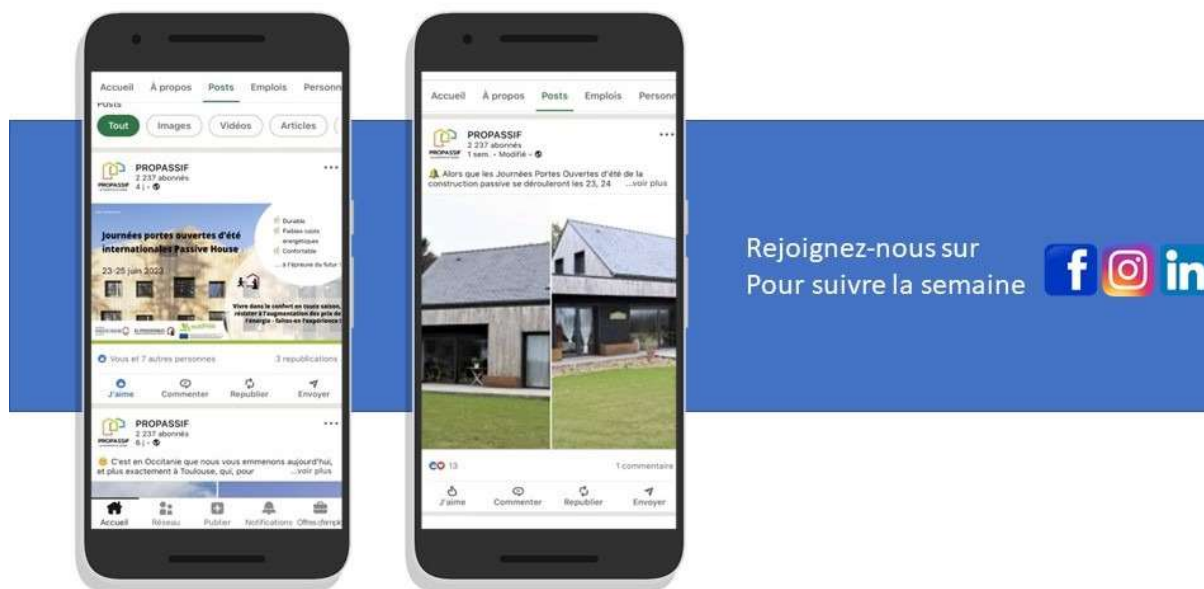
Accueil À propos Posts Emplois Personn

Posts

Tout Images Vidéos Articles

PROPASSIF
2 237 abonnés
4 j · 

Journées portes ouvertes d'été internationales Passive House

23-25 juin 2023

Durable
Faibles coûts énergétiques
Confortable
... à l'épreuve du futur !

Vivre dans le confort en toute saison, résister à l'augmentation des prix de l'énergie : faites-en l'expérience !

Vous et 7 autres personnes
3 republications

J'aime Commenter Republier Envoyer

PROPASSIF
2 237 abonnés
6 j · 

C'est en Occitanie que nous vous emmenons aujourd'hui, et plus exactement à Toulouse, qui, pour ...voir plus

Accueil Réseau Publier Notifications Offres d'emploi

Accueil À propos Posts Emplois Personn

PROPASSIF
2 237 abonnés
1 sem. · Modifié · 

Alors que les Journées Portes Ouvertes d'été de la construction passive se dérouleront les 23, 24 ...voir plus

13
1 commentaire

J'aime Commenter Republier Envoyer

Rejoignez-nous sur
Pour suivre la semaine